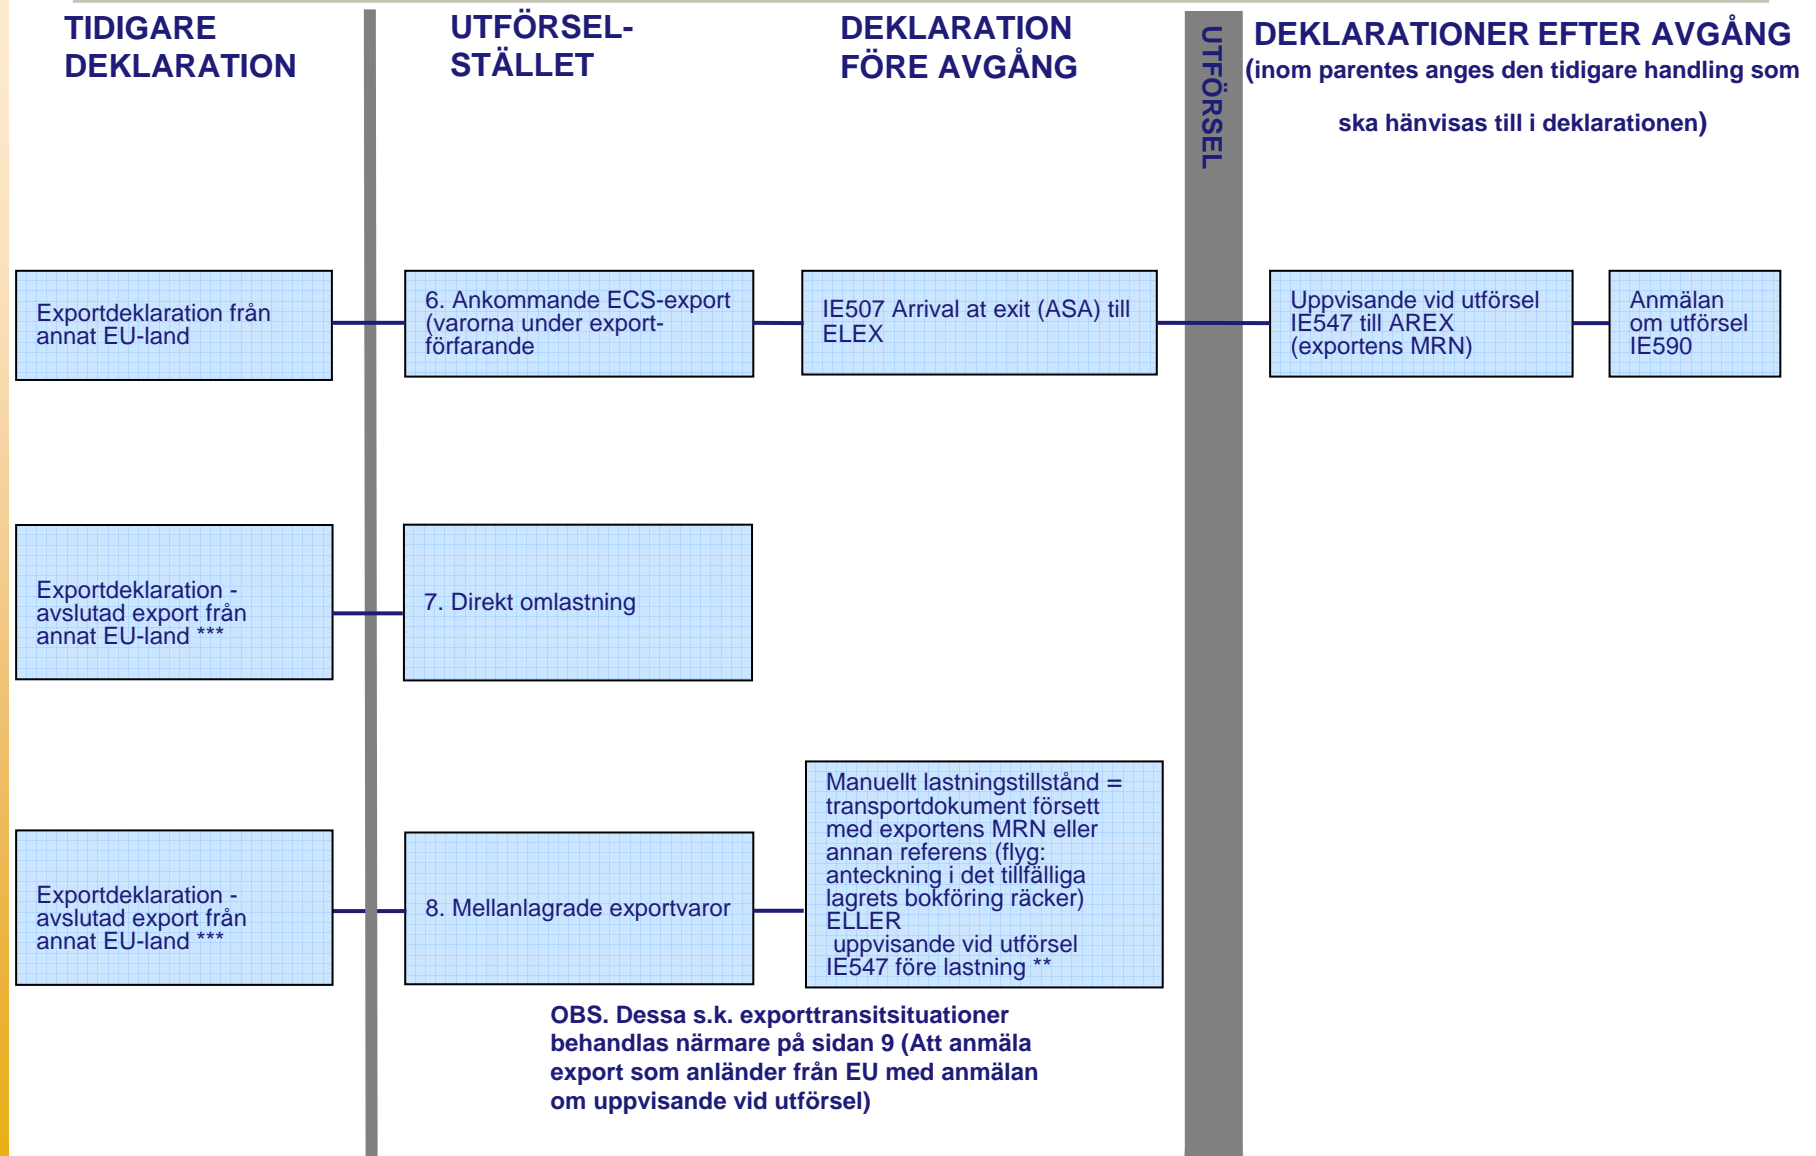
TIDIGARE DEKLARATION

UTFÖRSEL-STÄLLET

DEKLARATION FÖRE AVGÅNG

UTFÖRSEL

DEKLARATIONER EFTER AVGÅNG
(inom parentes anges den tidigare handling som ska hänvisas till i deklarationen)

Exportdeklaration från annat EU-land

6. Ankommande ECS-export (varorna under export-förfarande

IE507 Arrival at exit (ASA) till ELEX

Uppvisande vid utförsel IE547 till AREX (exportens MRN)

Anmälan om utförsel IE590

Exportdeklaration - avslutad export från annat EU-land ***

7. Direkt omlastning

Exportdeklaration - avslutad export från annat EU-land ***

8. Mellanlagrade exportvaror

Manuellt lastningstillstånd = transportdokument försett med exportens MRN eller annan referens (flyg: anteckning i det tillfälliga lagrets bokföring räcker) ELLER uppvisande vid utförsel IE547 före lastning **

OBS. Dessa s.k. exporttransitsituationer behandlas närmare på sidan 9 (Att anmäla export som anländer från EU med anmälan om uppvisande vid utförsel)